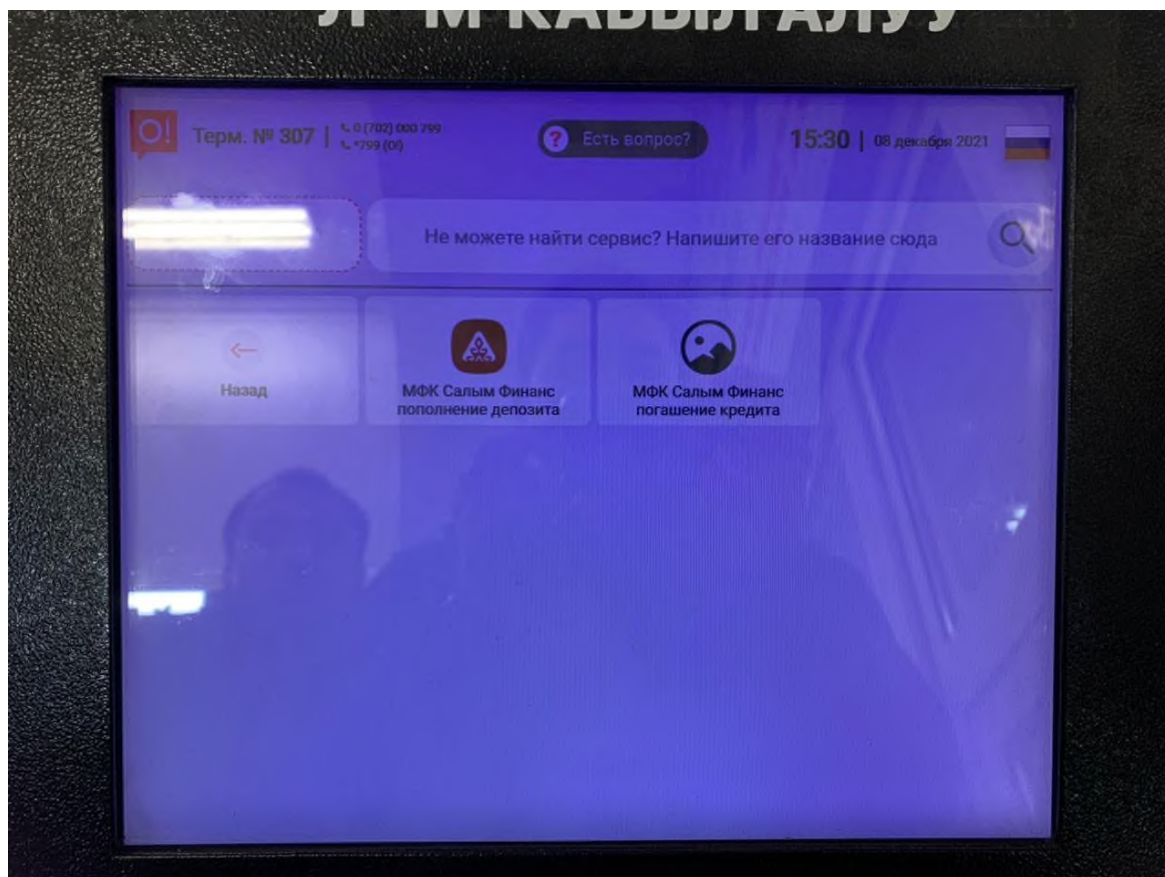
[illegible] КАБЫЛ АЛУУ

O! Терм. № 307 | 0 (702) 000 799 *799 (O!)

? Есть вопрос?

15:30 | 08 декабря 2021

Не можете найти сервис? Напишите его название сюда

Назад

МФК Салым Финанс пополнение депозита

МФК Салым Финанс погашение кредита